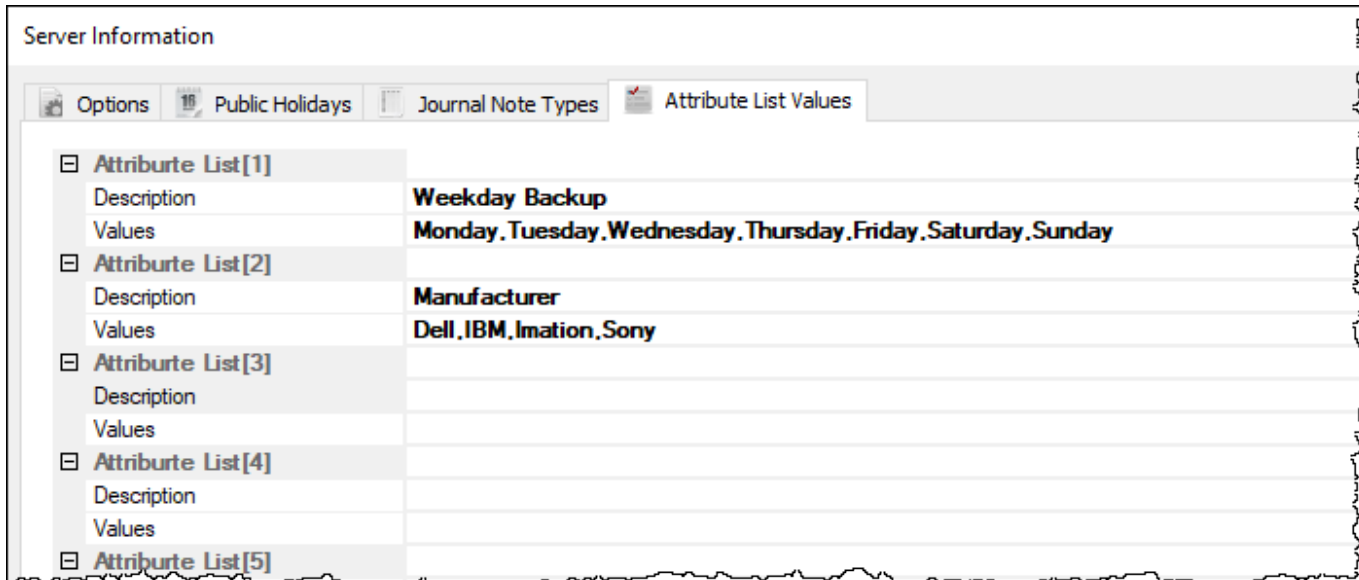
Server Information

Options | Public Holidays | Journal Note Types | Attribute List Values

| | |
|---|---|
| ⊟ Attriburte List[1] | |
| Description | Weekday Backup |
| Values | Monday,Tuesday,Wednesday,Thursday,Friday,Saturday,Sunday |
| ⊟ Attriburte List[2] | |
| Description | Manufacturer |
| Values | Dell,IBM,Imation,Sony |
| ⊟ Attriburte List[3] | |
| Description | |
| Values | |
| ⊟ Attriburte List[4] | |
| Description | |
| Values | |
| ⊟ Attriburte List[5] | |